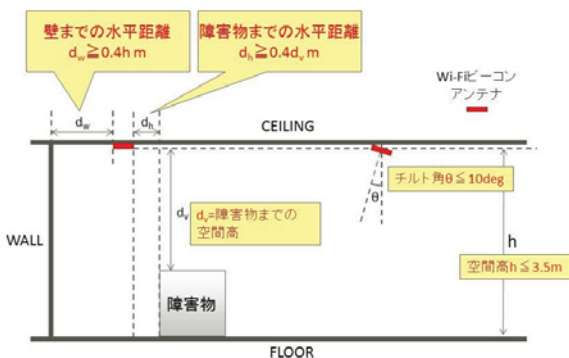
壁までの水平距離
$d_w ≧ 0.4h$ m

障害物までの水平距離
$d_h ≧ 0.4d_v$ m

Wi-Fiビーコン
アンテナ

$d_w$

$d_h$

CEILING

WALL

$d_v$

$d_v$=障害物までの空間高

チルト角θ≦10deg

θ

h

空間高h≦3.5m

障害物

FLOOR